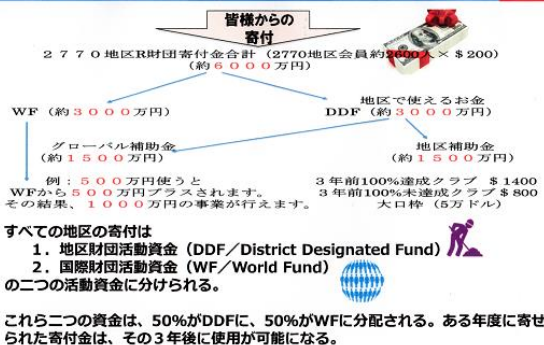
皆様からの
寄付

２７７０地区R財団寄付金合計（2770地区会員約2600人×＄200）
（約６０００万円）

WF（約３０００万円）

地区で使えるお金
DDF（約３０００万円）

グローバル補助金
（約１５００万円）

地区補助金
（約１５００万円）

例：５００万円使うと
WFから５００万円プラスされます。
その結果、１０００万円の事業が行えます。

３年前100%達成クラブ　＄1400
３年前100%未達成クラブ＄800
大口枠（5万ドル）

すべての地区の寄付は
１．地区財団活動資金（DDF／District Designated Fund）
２．国際財団活動資金（WF／World Fund）
の二つの活動資金に分けられる。

これら二つの資金は、50%がDDFに、50%がWFに分配される。ある年度に寄せられた寄付金は、その３年後に使用が可能になる。